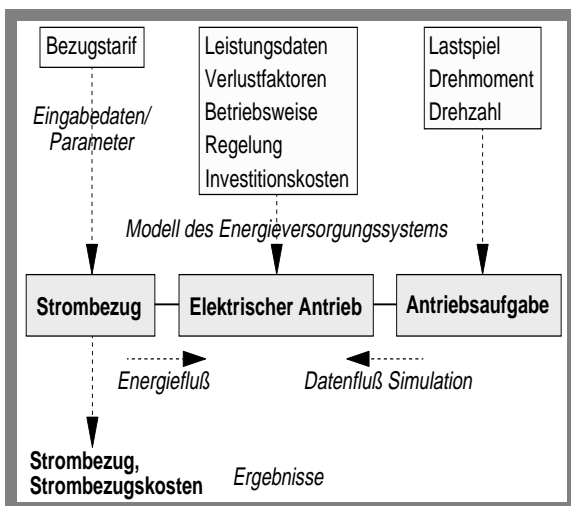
Bezugstarif

Leistungsdaten
Verlustfaktoren
Betriebsweise
Regelung
Investitionskosten

Lastspiel
Drehmoment
Drehzahl

Eingabedaten/
Parameter

Modell des Energieversorgungssystems

Strombezug

Elektrischer Antrieb

Antriebsaufgabe

Energiefluß

Datenfluß Simulation

Strombezug,
Strombezugskosten

Ergebnisse